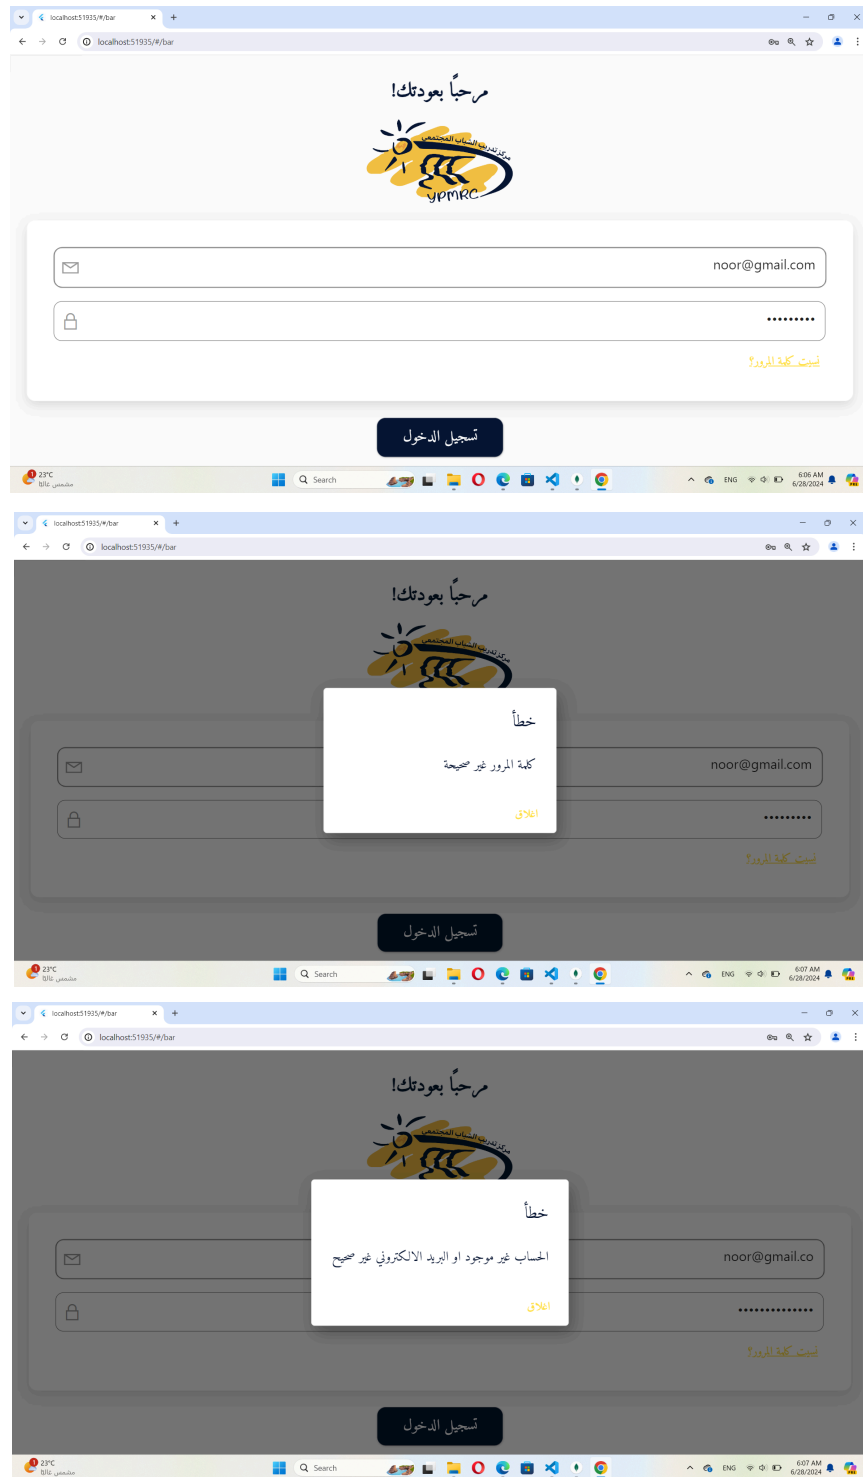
localhost:51935/#/bar
localhost:51935/#/bar

مرحباً بعودتك!

مركز تدريب الشباب المجتمعي
YPMRC

noor@gmail.com
•••••••••
نسيت كلمة المرور؟

تسجيل الدخول

23°C
مشمس غالبًا
Search
ENG
6:06 AM
6/28/2024

localhost:51935/#/bar
localhost:51935/#/bar

مرحباً بعودتك!

خطأ
كلمة المرور غير صحيحة
اغلاق

noor@gmail.com
•••••••••
نسيت كلمة المرور؟

تسجيل الدخول

23°C
مشمس غالبًا
Search
ENG
6:07 AM
6/28/2024

localhost:51935/#/bar
localhost:51935/#/bar

مرحباً بعودتك!

خطأ
الحساب غير موجود او البريد الالكتروني غير صحيح
اغلاق

noor@gmail.co
••••••••••••••
نسيت كلمة المرور؟

تسجيل الدخول

23°C
مشمس غالبًا
Search
ENG
6:07 AM
6/28/2024